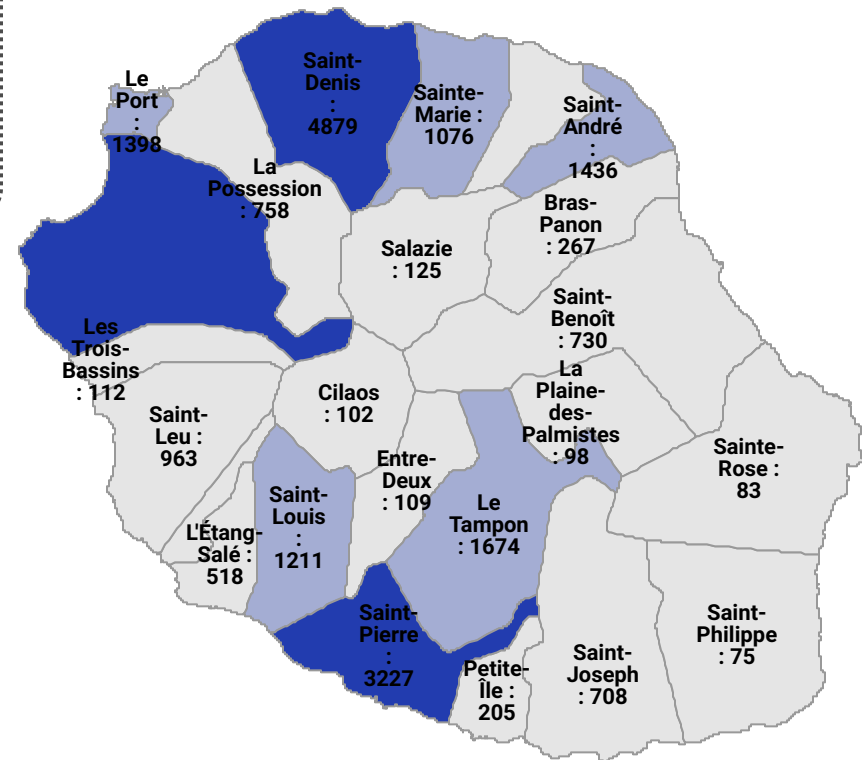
Le Port : 1398

Saint-Denis : 4879

Sainte-Marie : 1076

Saint-André : 1436

La Possession : 758

Salazie : 125

Bras-Panon : 267

Saint-Benoît : 730

Les Trois-Bassins : 112

Cilaos : 102

La Plaine-des-Palmistes : 98

Saint-Leu : 963

Entre-Deux : 109

Sainte-Rose : 83

Saint-Louis : 1211

Le Tampon : 1674

L'Étang-Salé : 518

Saint-Pierre : 3227

Saint-Philippe : 75

Petite-Île : 205

Saint-Joseph : 708